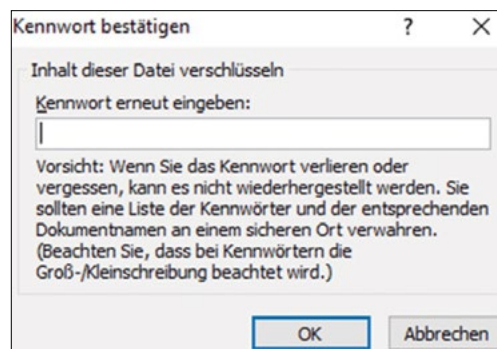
Kennwort bestätigen ? X

Inhalt dieser Datei verschlüsseln

Kennwort erneut eingeben:

Vorsicht: Wenn Sie das Kennwort verlieren oder vergessen, kann es nicht wiederhergestellt werden. Sie sollten eine Liste der Kennwörter und der entsprechenden Dokumentnamen an einem sicheren Ort verwahren. (Beachten Sie, dass bei Kennwörtern die Groß-/Kleinschreibung beachtet wird.)

OK Abbrechen